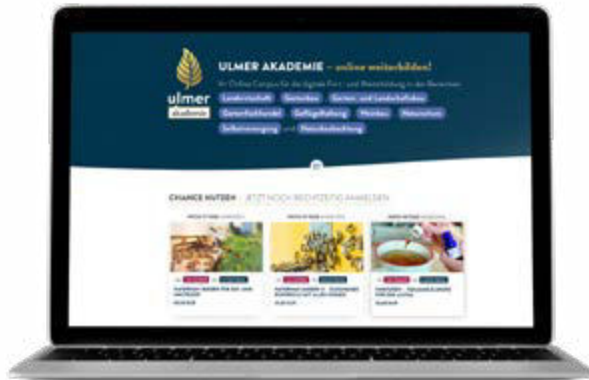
ULMER AKADEMIE – online weiterbilden!

Ihr Online-Campus für die digitale Fort- und Weiterbildung in den Bereichen

Landwirtschaft Gartenbau Garten- und Landschaftsbau Gemüsebau Geflügelhaltung Pferde Naturschutz Selbstversorgung und Naturbeobachtung

ulmer akademie

CHANCE NUTZEN – JETZT NOCH RECHTZEITIG ANMELDEN

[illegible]

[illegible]

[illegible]